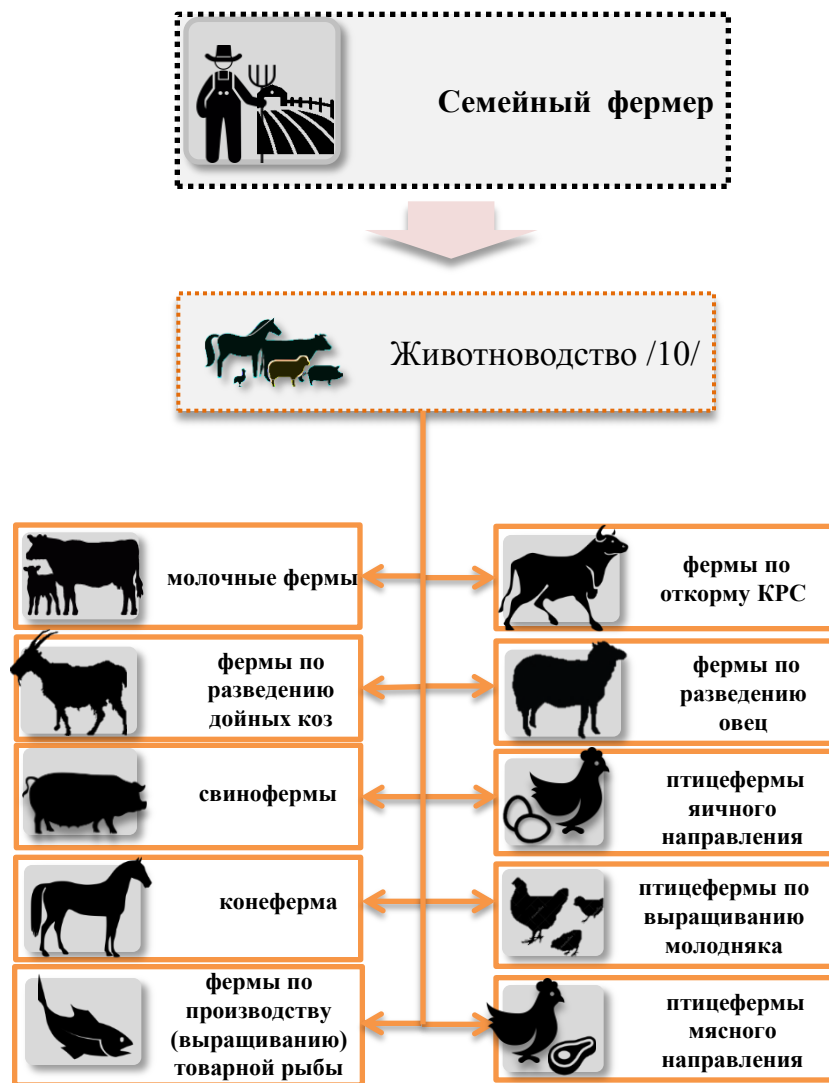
Семейный фермер

Животноводство /10/

молочные фермы

фермы по откорму КРС

фермы по разведению дойных коз

фермы по разведению овец

свинофермы

птицефермы яичного направления

коneферма

птицефермы по выращиванию молодняка

фермы по производству (выращиванию) товарной рыбы

птицефермы мясного направления